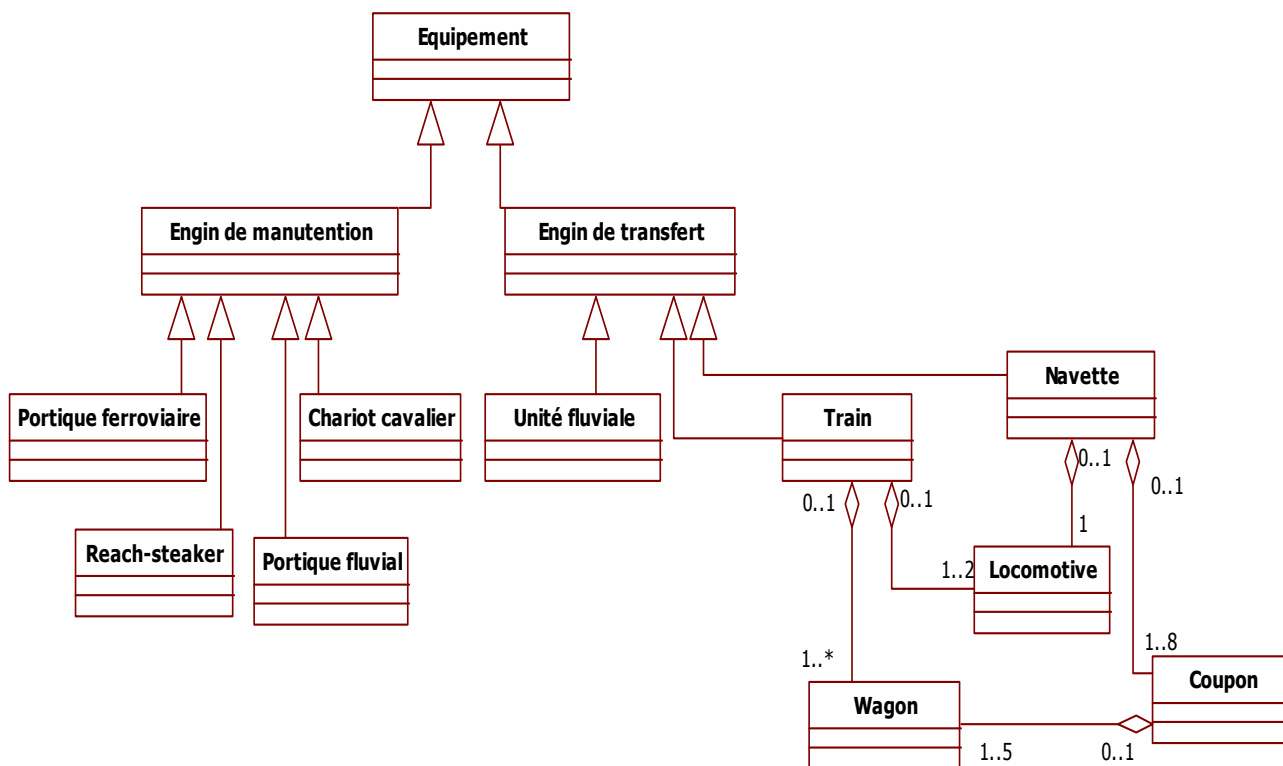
Equipement

Engin de manutention

Engin de transfert

Portique ferroviaire

Chariot cavalier

Reach-steaker

Portique fluvial

Unité fluviale

Train

Navette

0..1

0..1

0..1

0..1

1

1..2

Locomotive

1..8

1..*

Coupon

Wagon

1..5

0..1